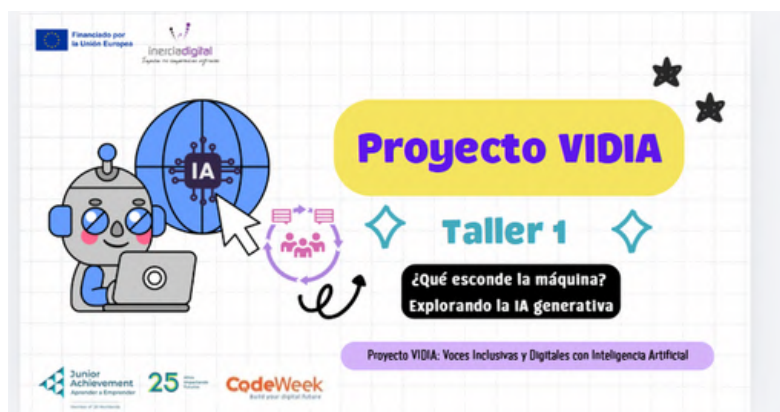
Financiado por la Unión Europea

inerciadigital
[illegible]

IA

Proyecto VIDIA

Taller 1

¿Qué esconde la máquina?
Explorando la IA generativa

Proyecto VIDIA: Voces Inclusivas y Digitales con Inteligencia Artificial

Junior Achievement
Aprender a Emprender

25 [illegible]

CodeWeek
Build your digital future